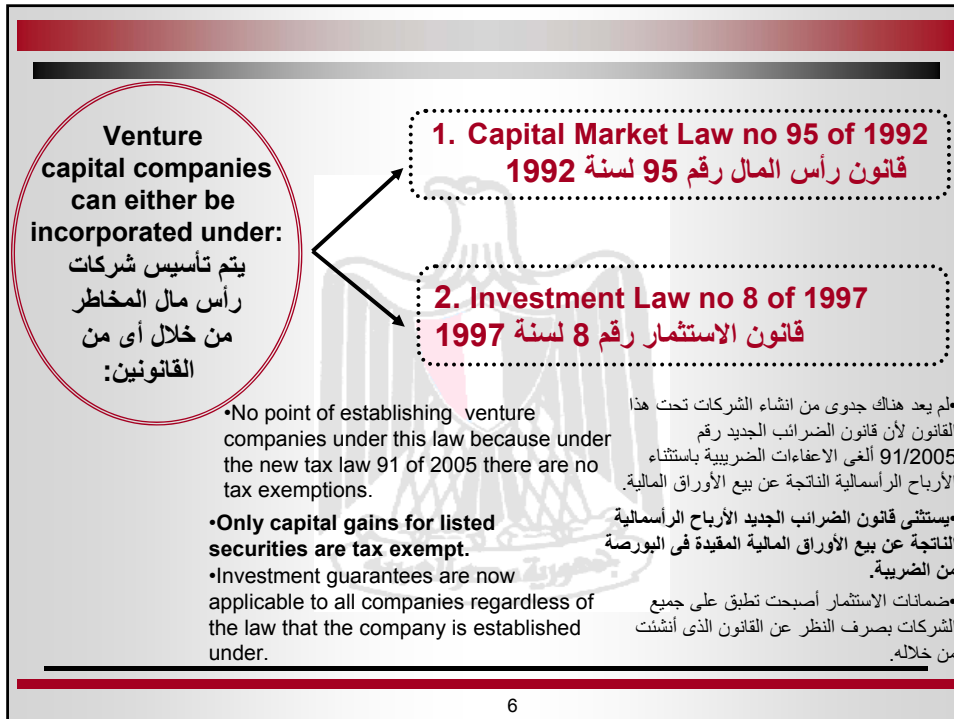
Venture capital companies can either be incorporated under:
يتم تأسيس شركات رأس مال المخاطر من خلال أى من القانونين:

1. Capital Market Law no 95 of 1992
قانون رأس المال رقم 95 لسنة 1992

2. Investment Law no 8 of 1997
قانون الاستثمار رقم 8 لسنة 1997

•No point of establishing venture companies under this law because under the new tax law 91 of 2005 there are no tax exemptions.

•Only capital gains for listed securities are tax exempt.

•Investment guarantees are now applicable to all companies regardless of the law that the company is established under.

•لم يعد هناك جدوى من انشاء الشركات تحت هذا القانون لأن قانون الضرائب الجديد رقم 91/2005 ألغى الاعفاءات الضريبية باستثناء الأرباح الرأسمالية الناتجة عن بيع الأوراق المالية.

•يستثنى قانون الضرائب الجديد الأرباح الرأسمالية الناتجة عن بيع الأوراق المالية المقيدة فى البورصة من الضريبة.

•ضمانات الاستثمار أصبحت تطبق على جميع الشركات بصرف النظر عن القانون الذى أنشئت من خلاله.

6